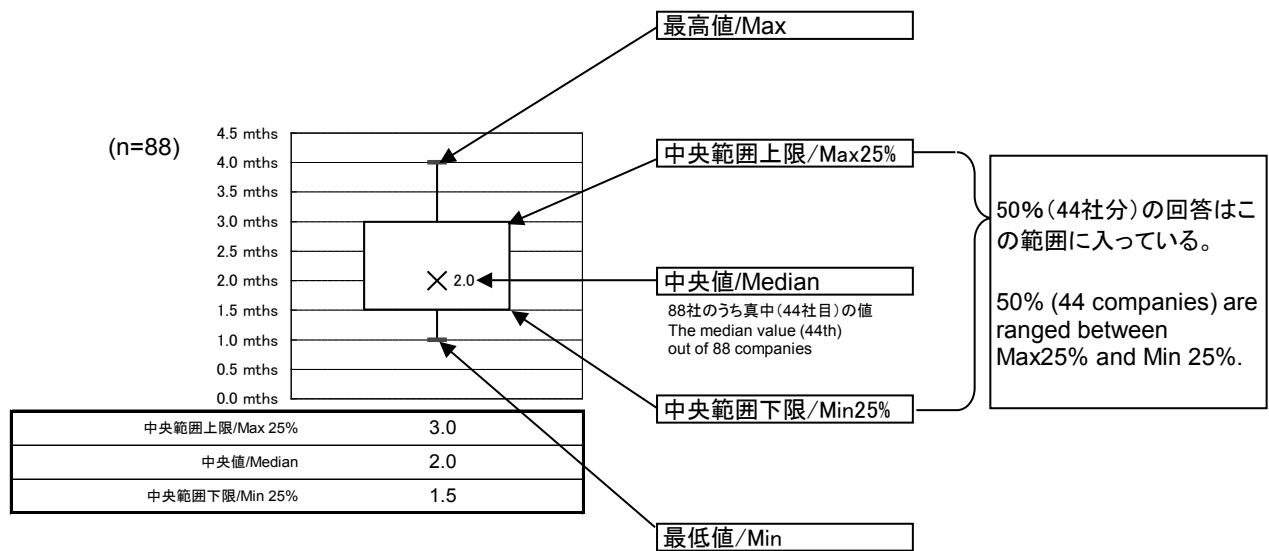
最高値/Max

(n=88)

4.5 mths
4.0 mths
3.5 mths
3.0 mths
2.5 mths
2.0 mths
1.5 mths
1.0 mths
0.5 mths
0.0 mths

2.0

中央範囲上限/Max25%

中央値/Median

88社のうち真中(44社目)の値
The median value (44th) out of 88 companies

中央範囲下限/Min25%

50%(44社分)の回答はこの範囲に入っている。

50% (44 companies) are ranged between Max25% and Min 25%.

| 中央範囲上限/Max 25% | 3.0 |
|---|---|
| 中央値/Median | 2.0 |
| 中央範囲下限/Min 25% | 1.5 |

最低値/Min